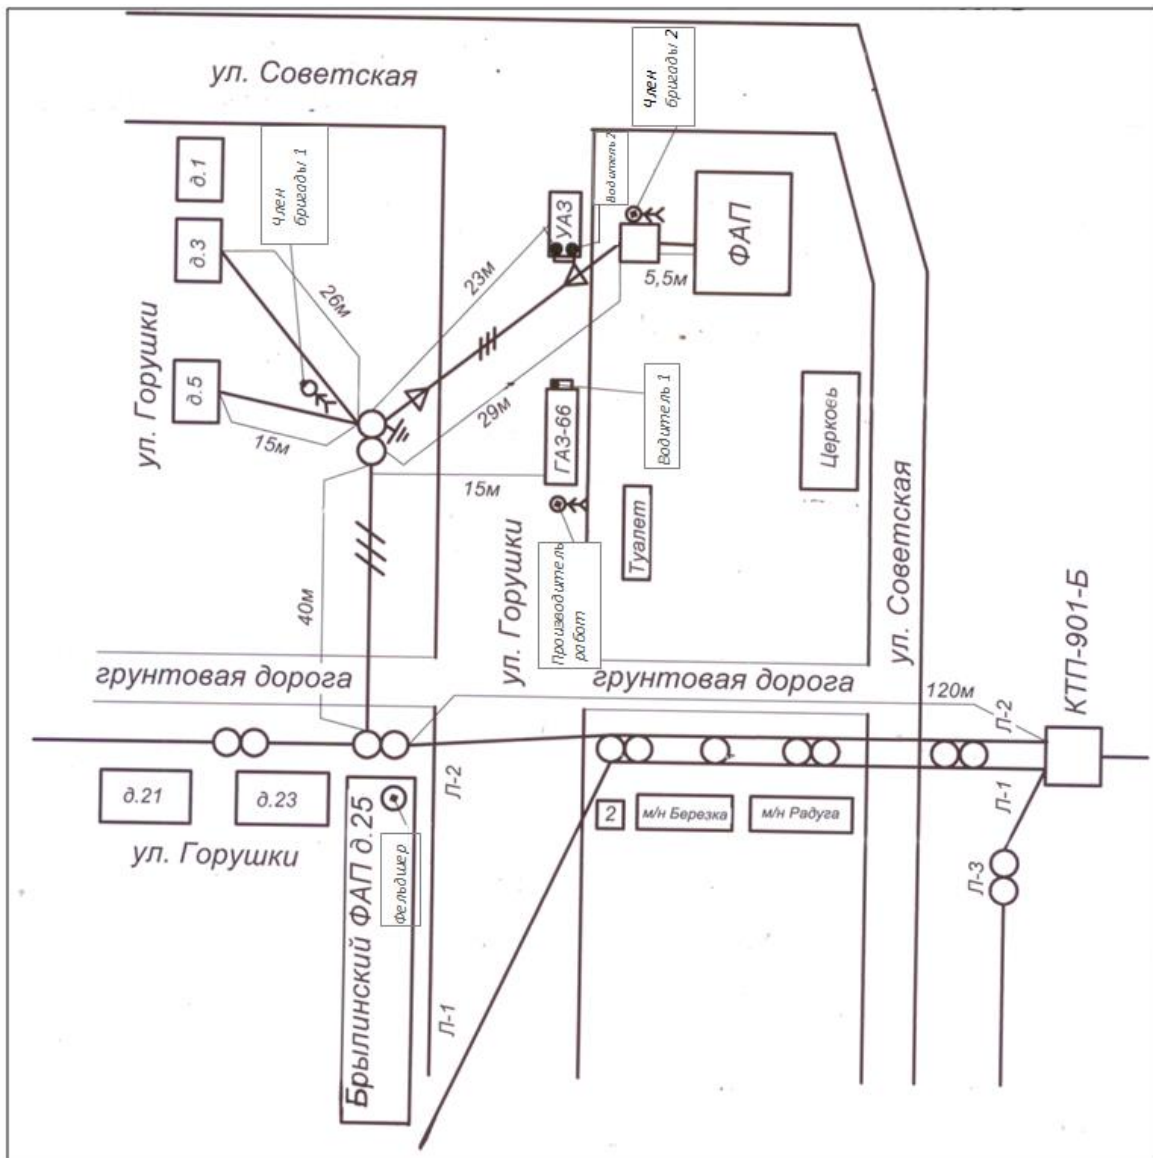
ул. Советская

Член бригады 2

д.1

Член бригады 1

Водитель 2

УАЗ

ФАП

д.3

26м

23м

5,5м

ул. Горушки

д.5

29м

Водитель 1

ГАЗ-66

Церковь

15м

15м

Туалет

ул. Советская

40м

ул. Горушки

Производитель работ

грунтовая дорога

грунтовая дорога

120м

КТП-901-Б

Л-2

Л-2

д.21

д.23

Брылинский ФАП д.25

Фельдшер

2

м/н Березка

м/н Радуга

Л-1

Л-3

ул. Горушки

Л-1